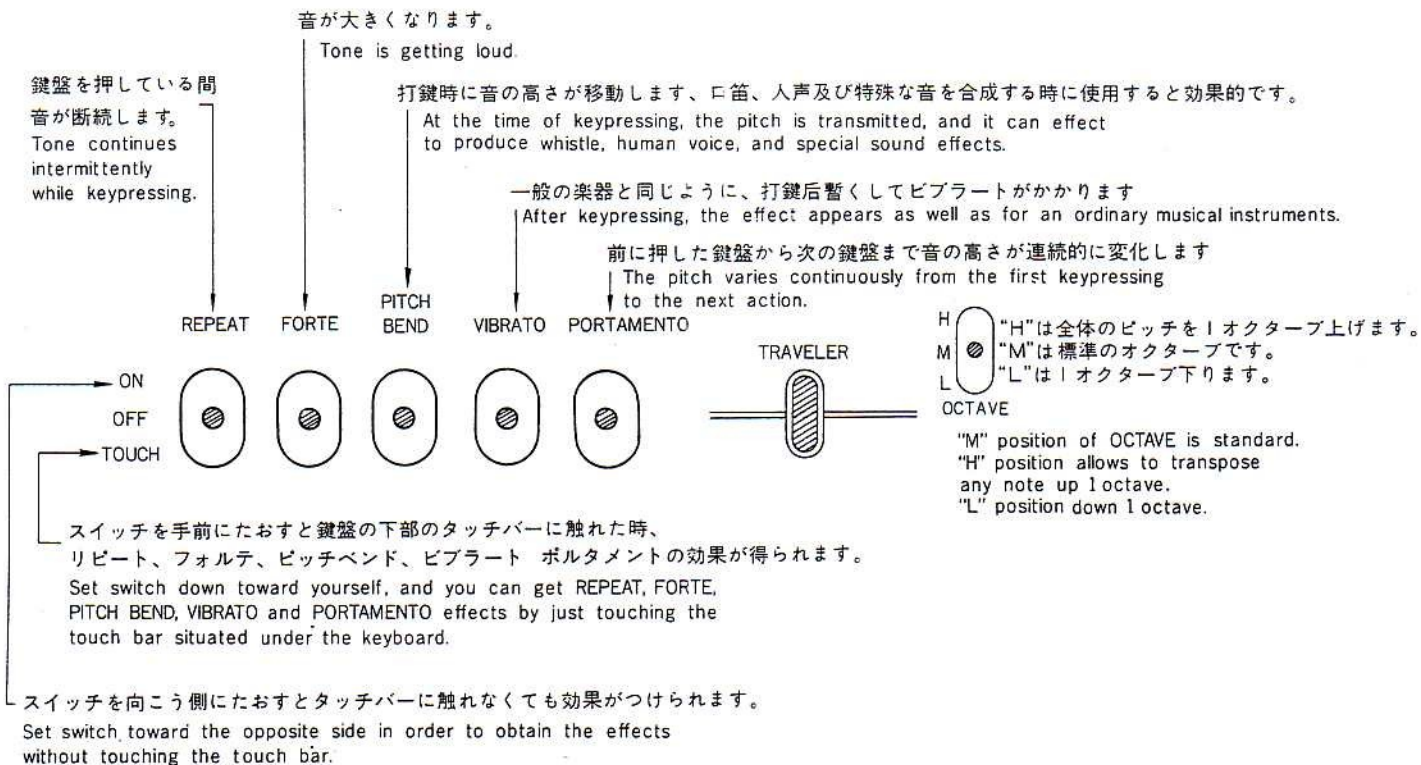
音が大きくなります。
Tone is getting loud.

鍵盤を押している間音が断続します。
Tone continues intermittently while keypressing.

打鍵時に音の高さが移動します、口笛、人声及び特殊な音を合成する時に使用すると効果的です。
At the time of keypressing, the pitch is transmitted, and it can effect to produce whistle, human voice, and special sound effects.

一般の楽器と同じように、打鍵后暫くしてビブラートがかかります
After keypressing, the effect appears as well as for an ordinary musical instruments.

前に押した鍵盤から次の鍵盤まで音の高さが連続的に変化します
The pitch varies continuously from the first keypressing to the next action.

REPEAT FORTE PITCH BEND VIBRATO PORTAMENTO

TRAVELER

H
M
L
OCTAVE

"H"は全体のピッチを1オクターブ上げます。
"M"は標準のオクターブです。
"L"は1オクターブ下ります。

ON
OFF
TOUCH

"M" position of OCTAVE is standard.
"H" position allows to transpose any note up 1 octave.
"L" position down 1 octave.

スイッチを手前にたおすと鍵盤の下部のタッチバーに触れた時、リピート、フォルテ、ピッチベンド、ビブラート ポルタメントの効果が得られます。
Set switch down toward yourself, and you can get REPEAT, FORTE, PITCH BEND, VIBRATO and PORTAMENTO effects by just touching the touch bar situated under the keyboard.

スイッチを向こう側にたおすとタッチバーに触れなくても効果がつけられます。
Set switch toward the opposite side in order to obtain the effects without touching the touch bar.